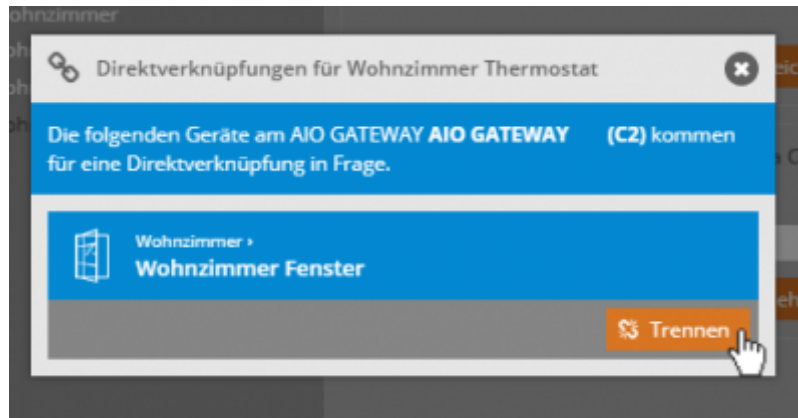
ohnzimmer

Direktverknüpfungen für Wohnzimmer Thermostat

Die folgenden Geräte am AIO GATEWAY **AIO GATEWAY (C2)** kommen für eine Direktverknüpfung in Frage.

Wohnzimmer ›
Wohnzimmer Fenster

Trennen